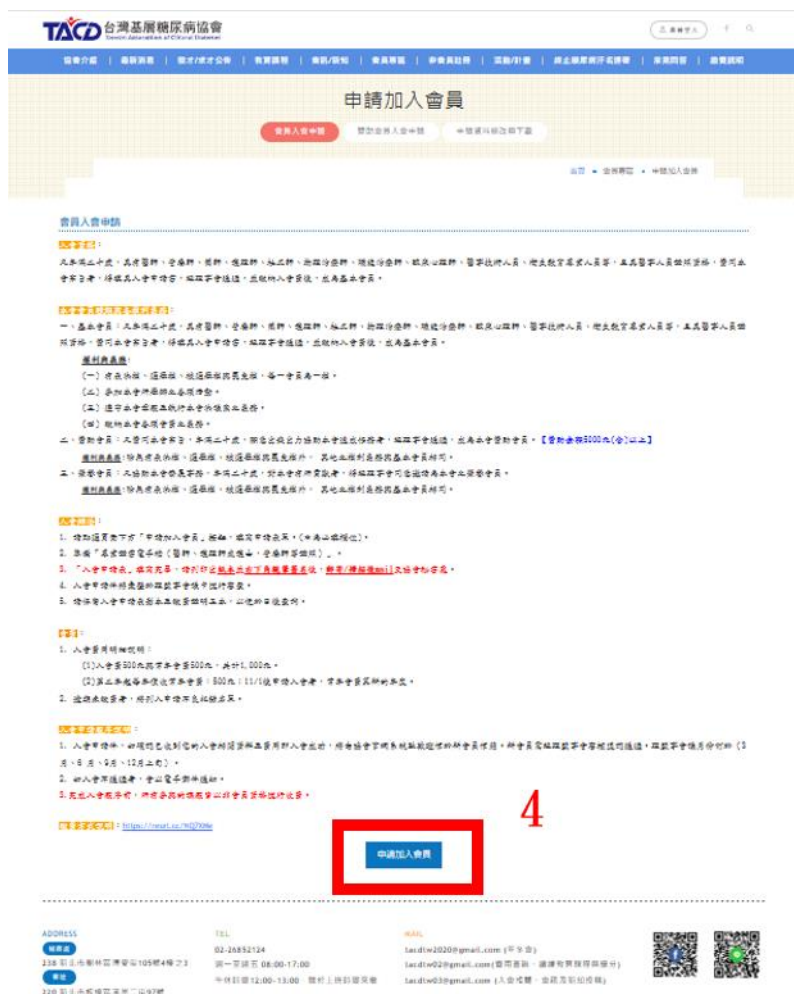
TACD 台灣基層糖尿病協會

申請加入會員

會員入會申請 | 贊助會員入會申請 | 申請資料修改與下載

首頁 • 會員專區 • 申請加入會員

會員入會申請

入會資格：

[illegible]

會員資格與權利義務說明：

一、基本會員：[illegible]

權利與義務：

(一) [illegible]

(二) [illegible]

(三) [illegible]

(四) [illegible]

二、贊助會員：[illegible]【贊助金額5000元(含)以上】

權利與義務：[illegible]

三、榮譽會員：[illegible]

權利與義務：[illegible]

入會須知：

1. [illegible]

2. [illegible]

3. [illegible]

4. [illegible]

5. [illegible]

會費：

1. 入會費用明細說明：

(1)入會費500元與常年會費500元，共計1,000元。

(2)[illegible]

2. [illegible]

入會審核通過說明：

1. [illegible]

2. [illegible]

3. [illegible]

報名表單連結：https://reurl.cc/9Q7Q9e

4

申請加入會員

ADDRESS

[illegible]

238 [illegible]

TEL

02-26852124

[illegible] 08:00-17:00

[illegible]

MAIL

tacdtw2020@gmail.com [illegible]

tacdtw02@gmail.com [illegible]

tacdtw03@gmail.com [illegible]